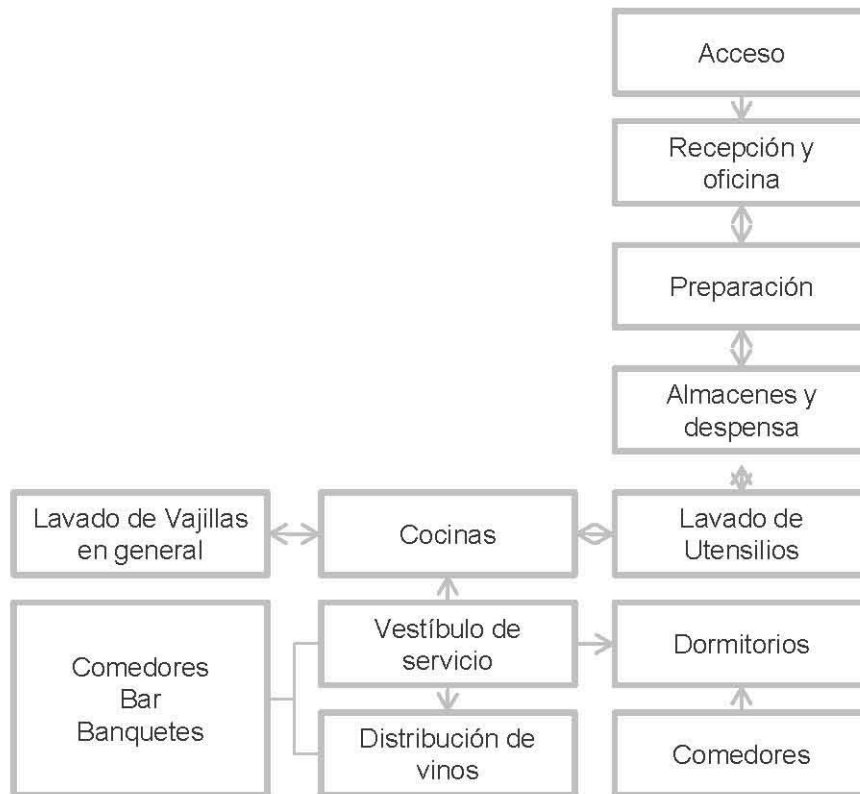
Acceso

Recepción y oficina

Preparación

Almacenes y despensa

Lavado de Vajillas en general

Cocinas

Lavado de Utensilios

Comedores
Bar
Banquetes

Vestíbulo de servicio

Dormitorios

Distribución de vinos

Comedores